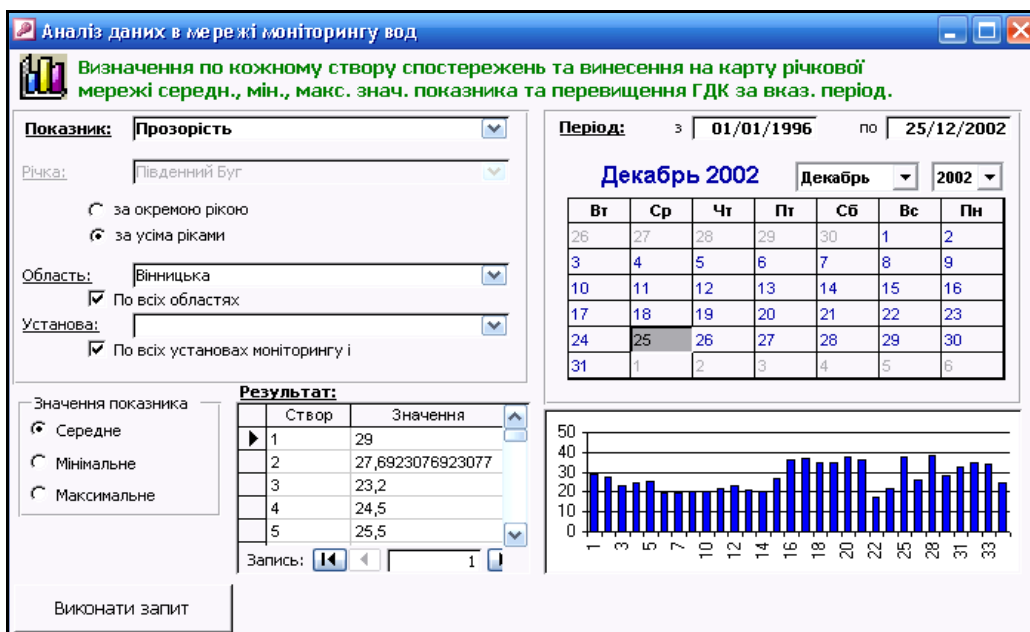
Аналіз даних в мережі моніторингу вод

Визначення по кожному створу спостережень та винесення на карту річкової мережі середн., мін., макс. знач. показника та перевищення ГДК за вказ. період.

Показник: Прозорість

Річка: Південний Буг

за окремою рікою

за усіма ріками

Область: Вінницька

По всіх областях

Установа:

По всіх установах моніторингу і

Період: з 01/01/1996 по 25/12/2002

Декабрь 2002 Декабрь 2002

| Вт | Ср | Чт | Пт | Сб | Вс | Пн |
|---|---|---|---|---|---|---|
| 26 | 27 | 28 | 29 | 30 | 1 | 2 |
| 3 | 4 | 5 | 6 | 7 | 8 | 9 |
| 10 | 11 | 12 | 13 | 14 | 15 | 16 |
| 17 | 18 | 19 | 20 | 21 | 22 | 23 |
| 24 | 25 | 26 | 27 | 28 | 29 | 30 |
| 31 | 1 | 2 | 3 | 4 | 5 | 6 |

Значення показника

Середне

Мінімальне

Максимальне

Результат:

| Створ | Значення |
|---|---|
| 1 | 29 |
| 2 | 27,6923076923077 |
| 3 | 23,2 |
| 4 | 24,5 |
| 5 | 25,5 |

Запис: 1

50
40
30
20
10
0
1 3 5 7 10 12 14 16 18 20 22 25 28 31 33

Виконати запит